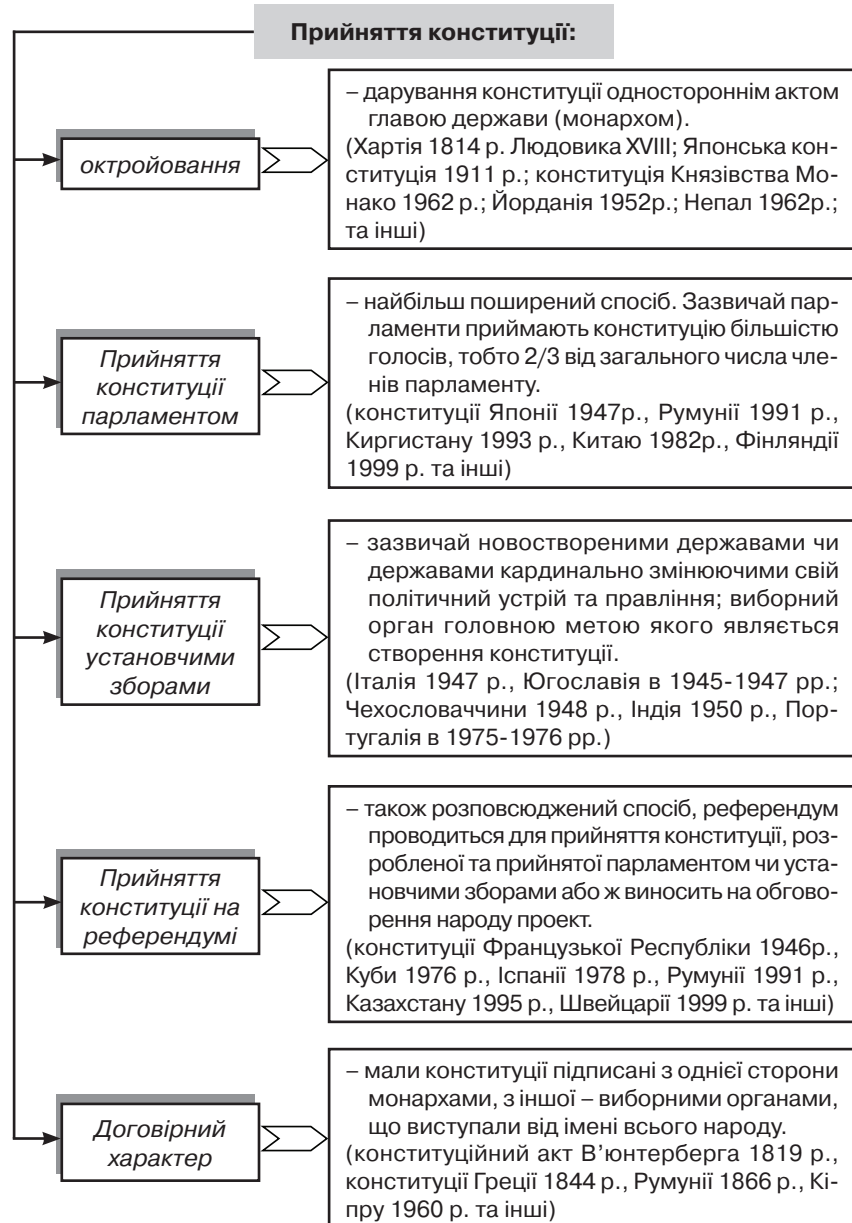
Прийняття конституції:

октройовання

– дарування конституції одностороннім актом главою держави (монархом).
(Хартія 1814 р. Людовика XVIII; Японська конституція 1911 р.; конституція Князівства Монако 1962 р.; Йорданія 1952р.; Непал 1962р.; та інші)

Прийняття конституції парламентом

– найбільш поширений спосіб. Зазвичай парламенти приймають конституцію більшістю голосів, тобто 2/3 від загального числа членів парламенту.
(конституції Японії 1947р., Румунії 1991 р., Киргистану 1993 р., Китаю 1982р., Фінляндії 1999 р. та інші)

Прийняття конституції установчими зборами

– зазвичай новоствореними державами чи державами кардинально змінюючими свій політичний устрій та правління; виборний орган головною метою якого являється створення конституції.
(Італія 1947 р., Югославія в 1945-1947 рр.; Чехословаччини 1948 р., Індія 1950 р., Португалія в 1975-1976 рр.)

Прийняття конституції на референдумі

– також розповсюджений спосіб, референдум проводиться для прийняття конституції, розробленої та прийнятої парламентом чи установчими зборами або ж виносить на обговорення народу проект.
(конституції Французької Республіки 1946р., Куби 1976 р., Іспанії 1978 р., Румунії 1991 р., Казахстану 1995 р., Швейцарії 1999 р. та інші)

Договірний характер

– мали конституції підписані з однієї сторони монархами, з іншої – виборними органами, що виступали від імені всього народу.
(конституційний акт В'юнтерберга 1819 р., конституції Греції 1844 р., Румунії 1866 р., Кіпру 1960 р. та інші)